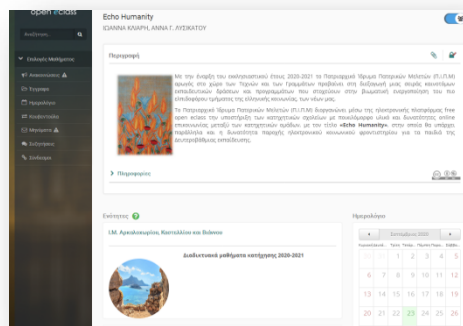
open eclass

Αναζήτηση...

Επιλογές Μαθήματος

Ανακοινώσεις

Έγγραφα

Ημερολόγιο

Κουβεντούλα

Μηνύματα

Συζητήσεις

Σύνδεσμοι

Echo Humanity

ΙΩΑΝΝΑ ΚΛΙΑΡΗ, ΑΝΝΑ Γ. ΛΥΣΙΚΑΤΟΥ

Περιγραφή

Με την έναρξη του εκπαιδευτικού έτους 2020-2021 το Πειραματικό Ίδρυμα Πατερικών Μελετών (Π.Ι.Π.Μ) αρωγός στο χώρο των Τεχνών και των Γραμμάτων προβαίνει στη διοργάνωση μιας σειράς καινοτόμων εκπαιδευτικών δράσεων και προγραμμάτων που στοχεύουν στην βιωματική ευαισθητοποίηση του του επιτόπιου κοινωνικού για ευπαθή τμήματα της ελληνικής κοινωνίας, των νέων μας.

Το Πειραματικό Ίδρυμα Πατερικών Μελετών (Π.Ι.Π.Μ) διοργανώνει μέσω της ηλεκτρονικής πλατφόρμας free open eclass την υποστήριξη των κατηχητικών σχολείων με ποικιλόμορφο υλικό και δυνατότητες απλής επικοινωνίας μεταξύ των κατηχητικών ομάδων, με τον τίτλο «Echo Humanity» στην οποία θα υπάρχει παράλληλα και η δυνατότητα παροχής ηλεκτρονικού κοινωνικού φροντιστηρίου για τα παιδιά της ευ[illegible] επισκέψεις.

> Περισσότερα

Ενότητες

Ι.Μ. Αρκαλοχωρίου, Καστελλίου και Βιάννου

Διαδικτυακά μαθήματα κατήχησης 2020-2021

Ημερολόγιο

Σεπτέμβριος 2022

| | | | | | | |
|---|---|---|---|---|---|---|
| | | | 1 | 2 | 3 | 4 | 
| 6 | 7 | 8 | 9 | 10 | 11 | 12 |
| 13 | 14 | 15 | 16 | 17 | 18 | 19 |
| 20 | 21 | 22 | 23 | 24 | 25 | 26 |